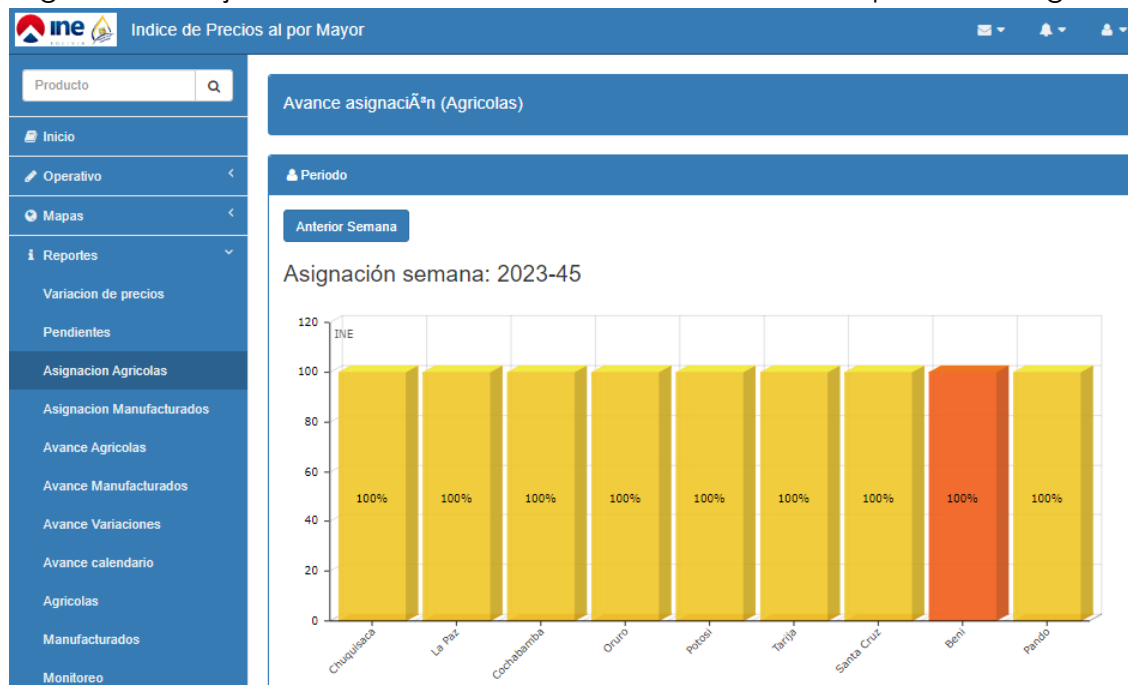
ine BOLIVIA Indice de Precios al por Mayor

Producto

Inicio

Operativo

Mapas

Reportes

Variacion de precios

Pendientes

Asignacion Agricolas

Asignacion Manufacturados

Avance Agricolas

Avance Manufacturados

Avance Variaciones

Avance calendario

Agricolas

Manufacturados

Monitoreo

Avance asignaciÃªn (Agricolas)

Periodo

Anterior Semana

Asignación semana: 2023-45

120
100
80
60
40
20
0

INE

100% 100% 100% 100% 100% 100% 100% 100% 100%

Chuquisaca La Paz Cochabamba Oruro Potosi Tarija Santa Cruz Beni Pando